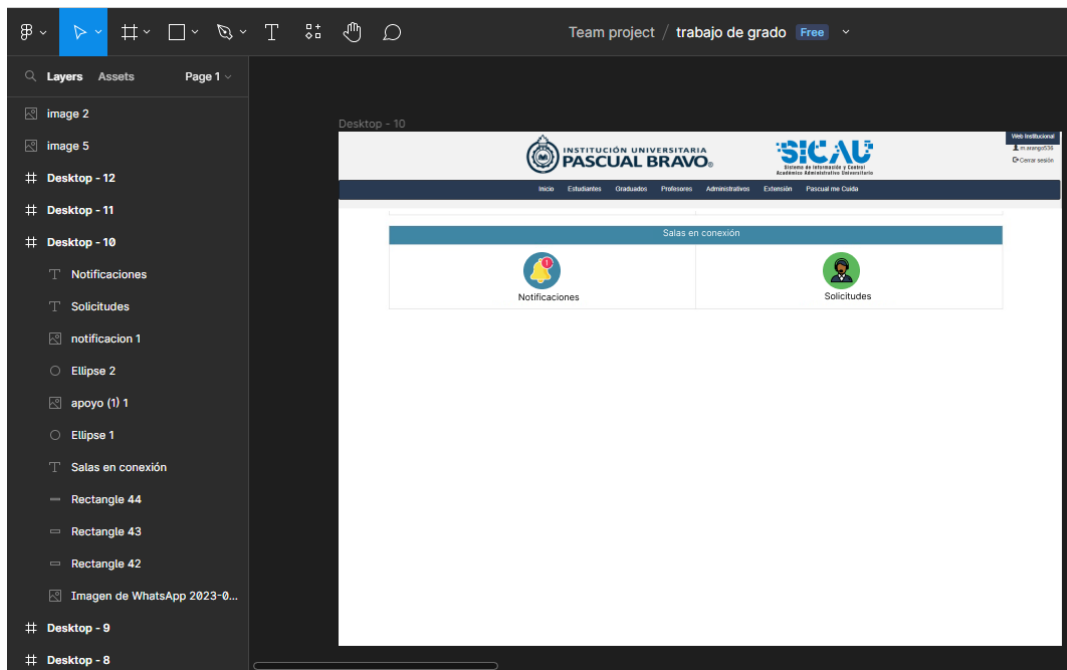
Team project / trabajo de grado Free

Layers Assets Page 1

image 2
image 5
Desktop - 12
Desktop - 11
Desktop - 10
Notificaciones
Solicitudes
notificacion 1
Ellipse 2
apoyo (1) 1
Ellipse 1
Salas en conexión
Rectangle 44
Rectangle 43
Rectangle 42
Imagen de WhatsApp 2023-0...
Desktop - 9
Desktop - 8

Desktop - 10

INSTITUCIÓN UNIVERSITARIA PASCUAL BRAVO

SICAU
Sistema de Información y Control Académico Administrativo Universitario

Web Institucional
m.arango536
Cerrar sesión

Inicio Estudiantes Graduados Profesores Administrativos Extensión Pascual me Cuida

Salas en conexión

Notificaciones

Solicitudes